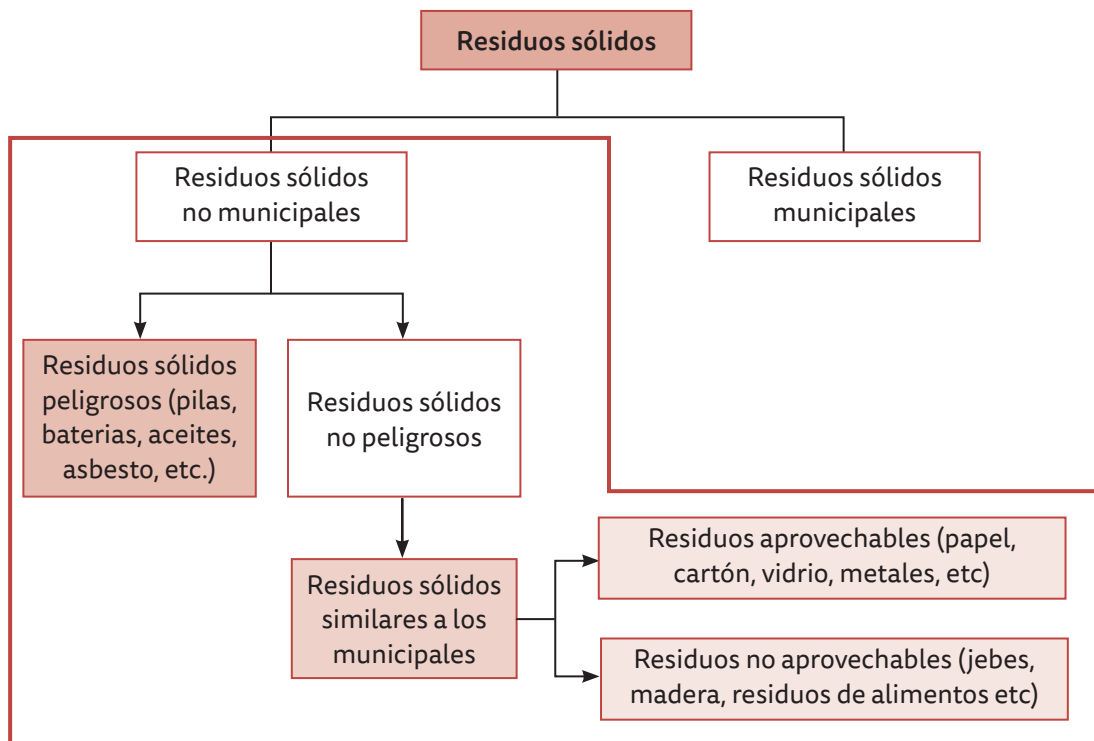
Residuos sólidos

Residuos sólidos no municipales

Residuos sólidos municipales

Residuos sólidos peligrosos (pilas, baterias, aceites, asbesto, etc.)

Residuos sólidos no peligrosos

Residuos sólidos similares a los municipales

Residuos aprovechables (papel, cartón, vidrio, metales, etc)

Residuos no aprovechables (jebes, madera, residuos de alimentos etc)